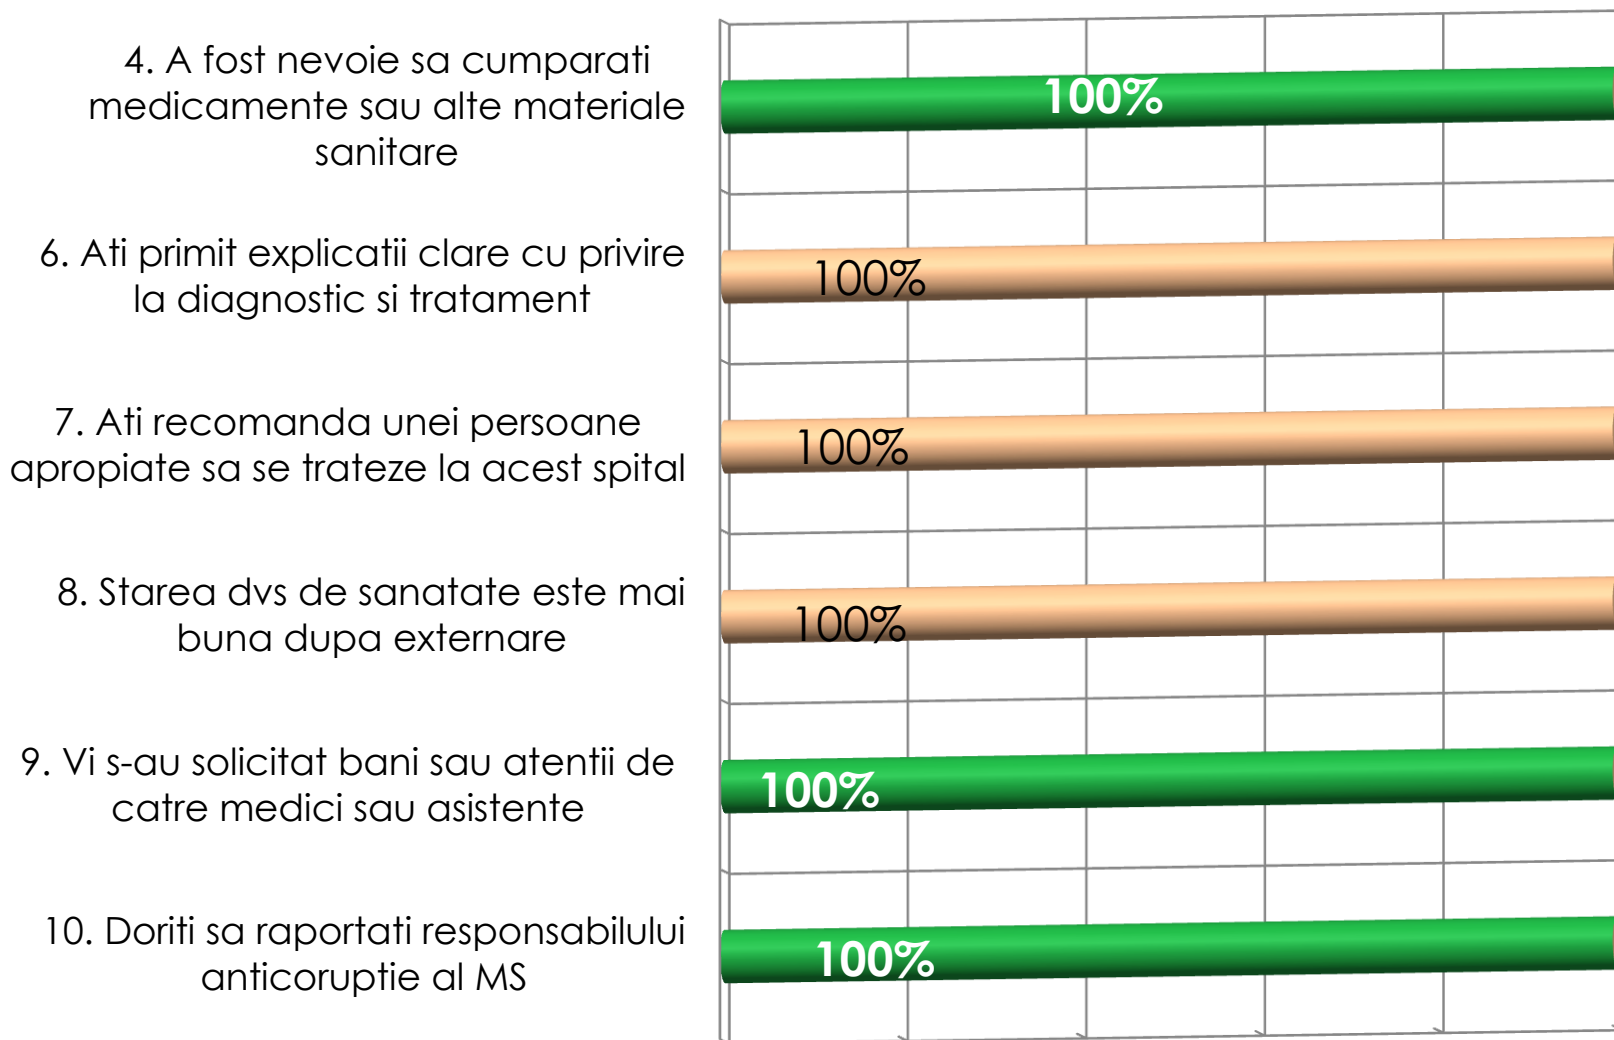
4. A fost nevoie sa cumparati medicamente sau alte materiale sanitare

100%

6. Ati primit explicatii clare cu privire la diagnostic si tratament

100%

7. Ati recomanda unei persoane apropiate sa se trateze la acest spital

100%

8. Starea dvs de sanatate este mai buna dupa externare

100%

9. Vi s-au solicitat bani sau atentii de catre medici sau asistente

100%

10. Doriti sa raportati responsabilului anticoruptie al MS

100%